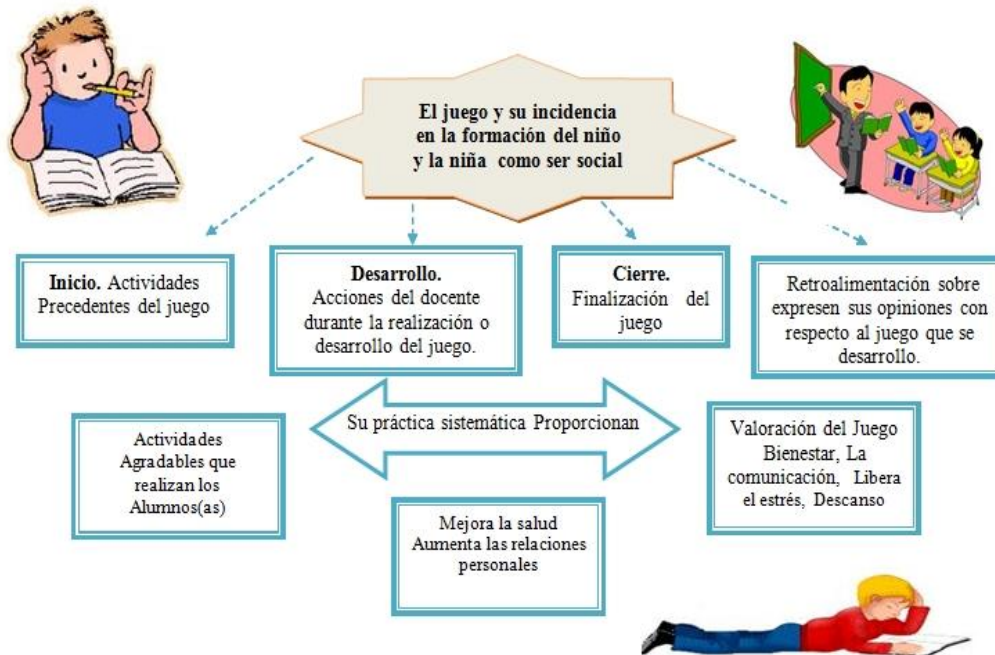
El juego y su incidencia en la formación del niño y la niña como ser social

Inicio. Actividades Precedentes del juego

Desarrollo. Acciones del docente durante la realización o desarrollo del juego.

Cierre. Finalización del juego

Retroalimentación sobre expresen sus opiniones con respecto al juego que se desarrollo.

Su práctica sistemática Proporcionan

Actividades Agradables que realizan los Alumnos(as)

Mejora la salud Aumenta las relaciones personales

Valoración del Juego Bienestar, La comunicación, Libera el estrés, Descanso